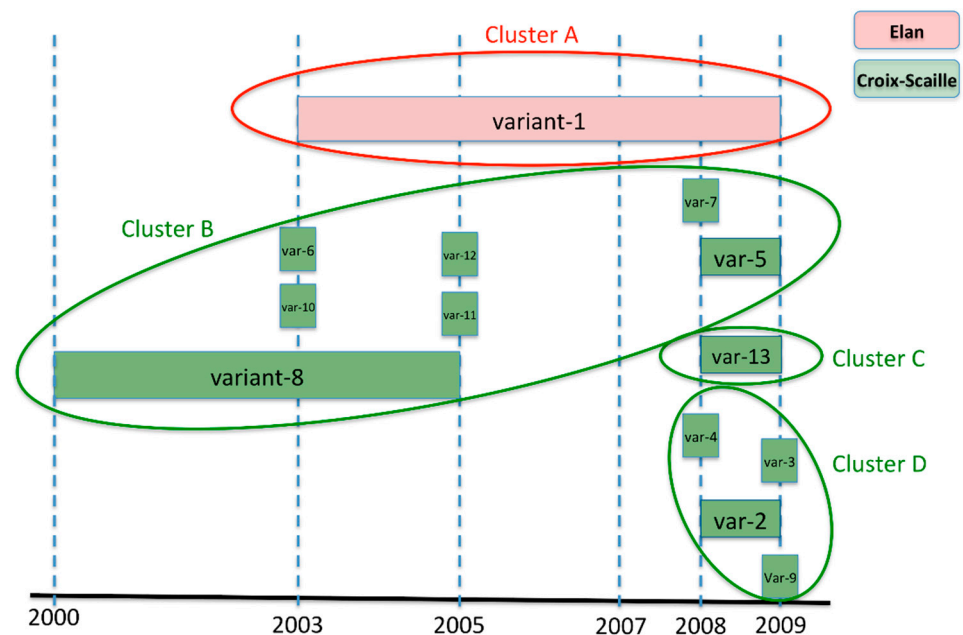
Cluster A

Elan

Croix-Scaille

variant-1

var-7

Cluster B

var-6

var-12

var-5

var-10

var-11

var-13

Cluster C

variant-8

var-4

var-3

Cluster D

var-2

Var-9

2000

2003

2005

2007

2008

2009